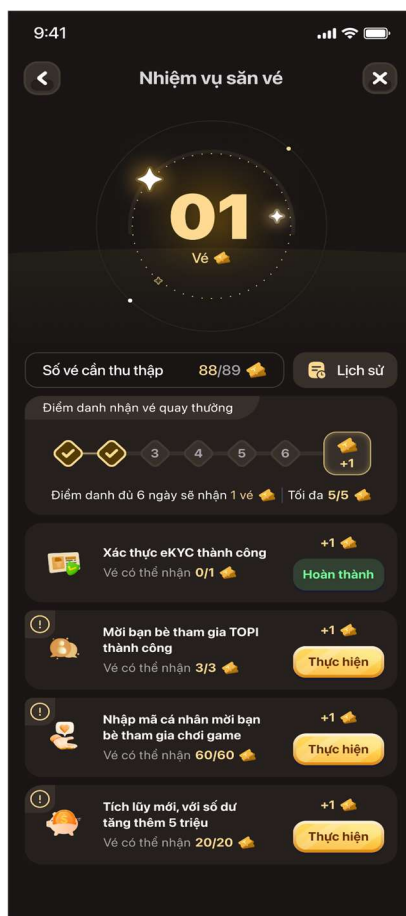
9:41

Nhiệm vụ săn vé

01
Vé

Số vé cần thu thập 88/89

Lịch sử

Điểm danh nhận vé quay thưởng

3 4 5 6 +1

Điểm danh đủ 6 ngày sẽ nhận 1 vé | Tối đa 5/5

Xác thực eKYC thành công
Vé có thể nhận 0/1
+1
Hoàn thành

Mời bạn bè tham gia TOPI thành công
Vé có thể nhận 3/3
+1
Thực hiện

Nhập mã cá nhân mời bạn bè tham gia chơi game
Vé có thể nhận 60/60
+1
Thực hiện

Tích lũy mới, với số dư tăng thêm 5 triệu
Vé có thể nhận 20/20
+1
Thực hiện